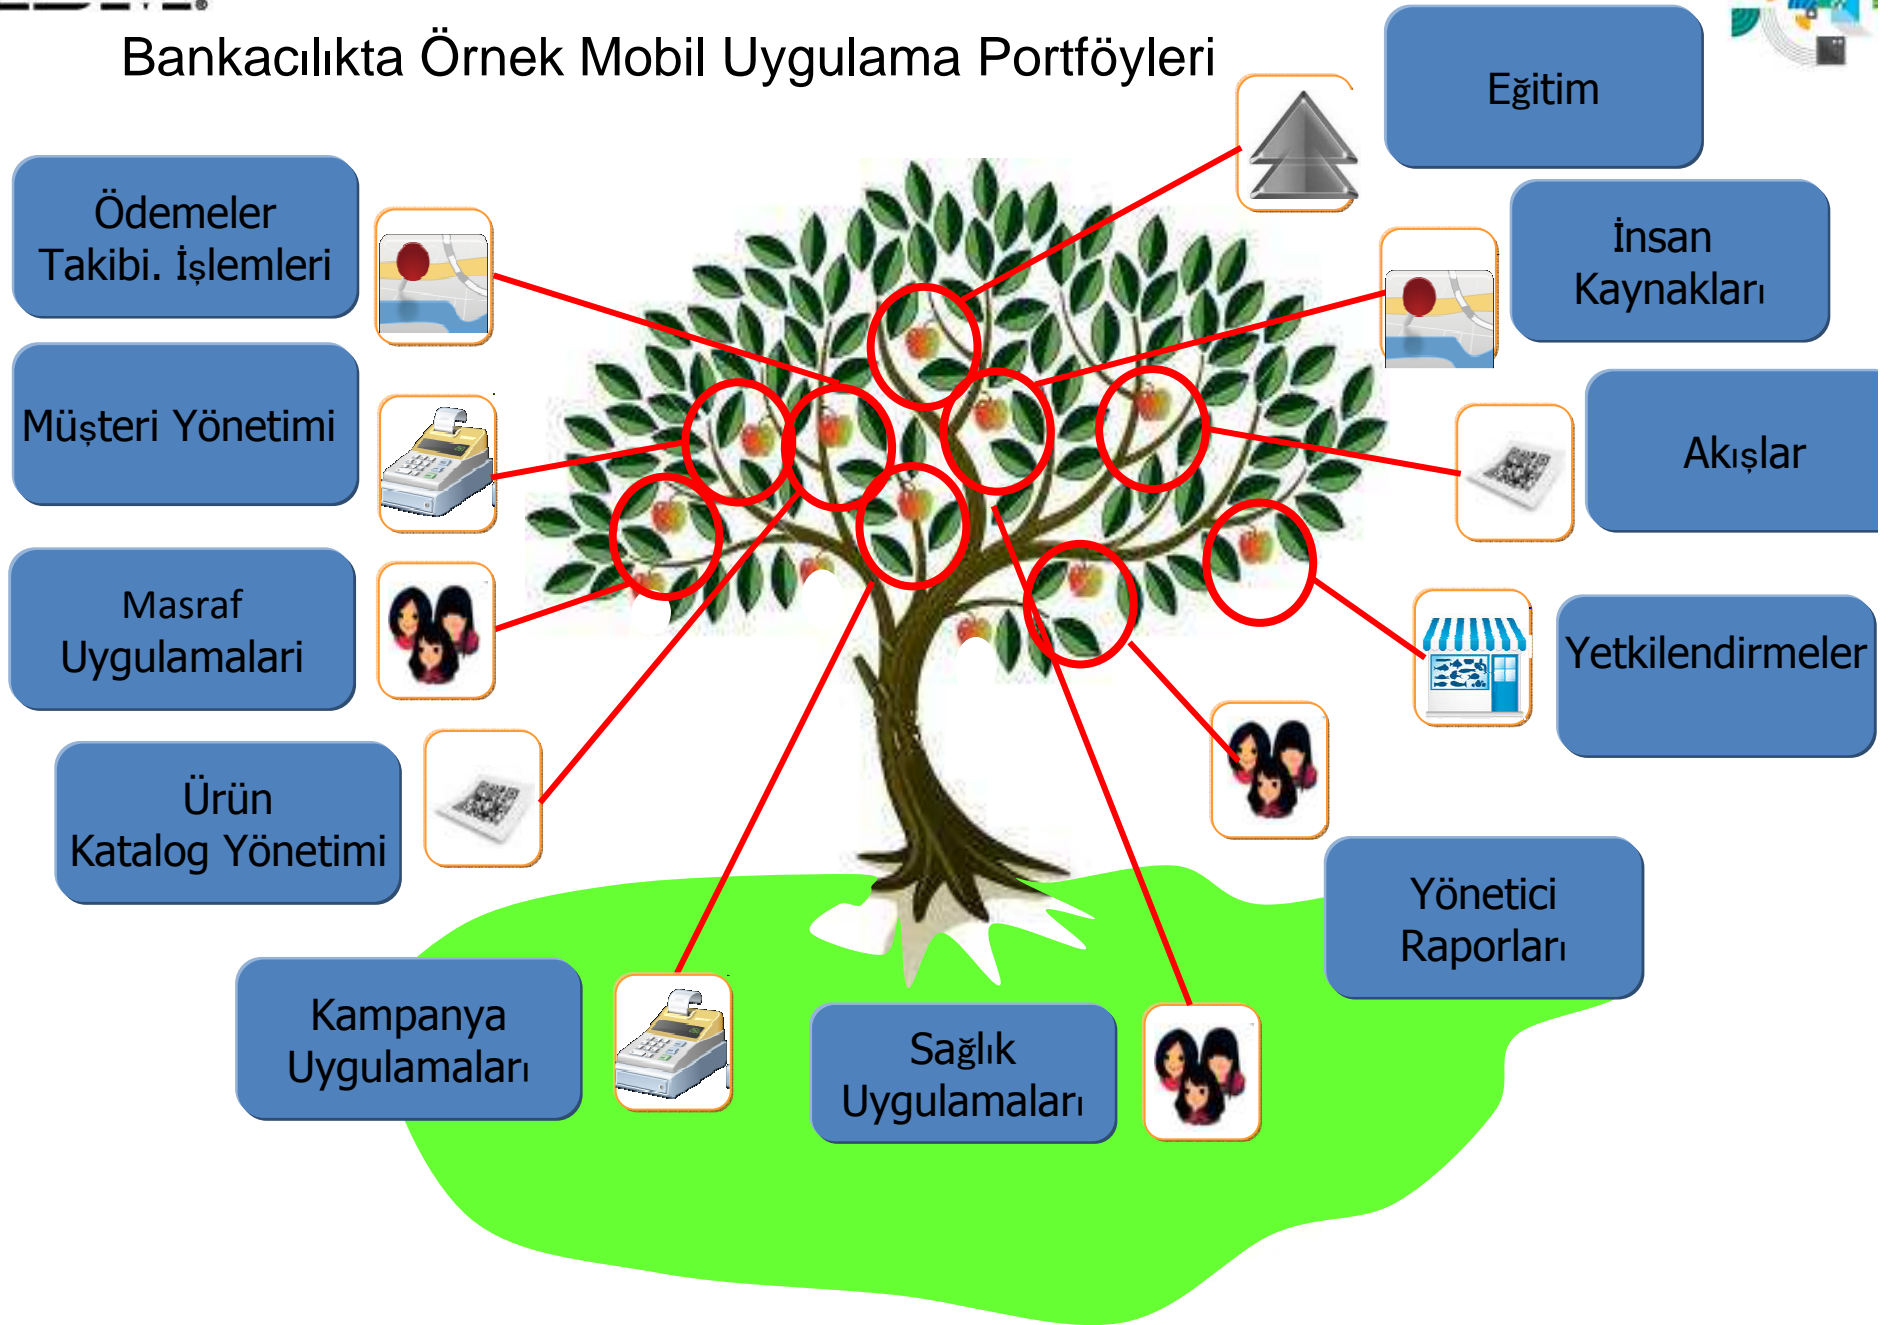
Bankacılıkta Örnek Mobil Uygulama Portföyleri

Ödemeler Takibi. İşlemleri

Müşteri Yönetimi

Masraf Uygulamalari

Ürün Katalog Yönetimi

Kampanya Uygulamaları

Sağlık Uygulamaları

Eğitim

İnsan Kaynakları

Akışlar

Yetkilendirmeler

Yönetici Raporları